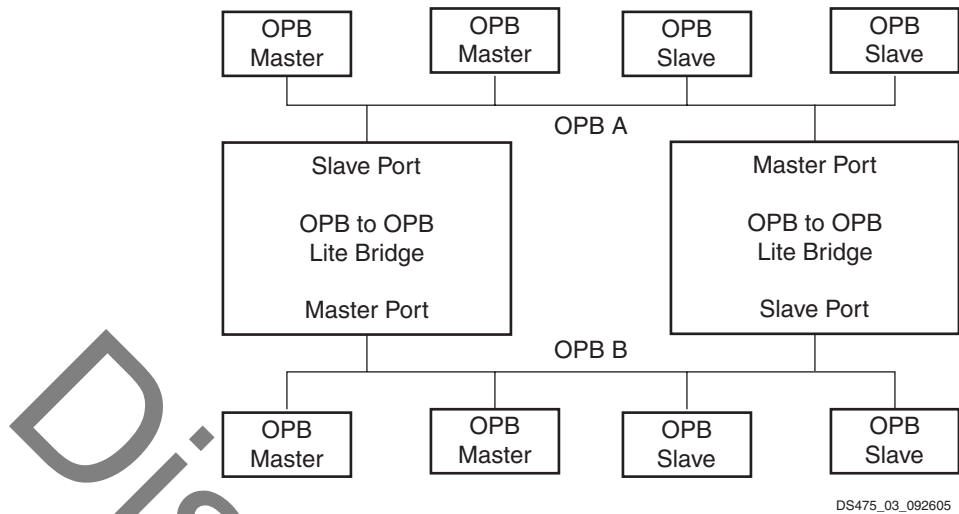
OPB Master

OPB Master

OPB Slave

OPB Slave

OPB A

Slave Port

OPB to OPB Lite Bridge

Master Port

Master Port

OPB to OPB Lite Bridge

Slave Port

OPB B

OPB Master

OPB Master

OPB Slave

OPB Slave

DS475_03_092605

Dis